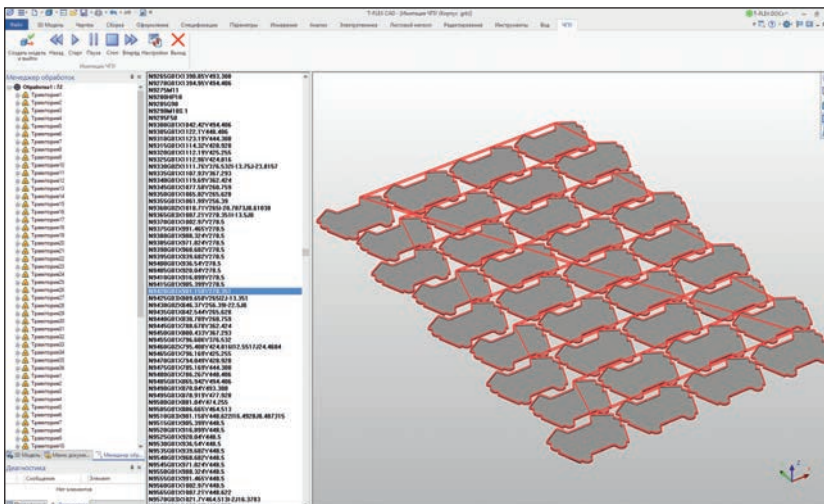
T-FLEX CAD - [Имитация ЧПУ (Корпус .grb)]

Файл 3D Модель Чертеж Сборка Оформление Спецификация Параметры Измерение Анализ Электроника Листовой металл Редактирование Инструменты Вид ЧПУ

Создать модель и выйти Назад Старт Пауза Стоп Вперед Настройки Выход

Имитация ЧПУ

Менеджер обработок

Обработка-1 (1)

Траектория1
Траектория2
Траектория3
Траектория4
Траектория5
Траектория6
Траектория7
Траектория8
Траектория9
Траектория10
Траектория11
Траектория12
Траектория13
Траектория14
Траектория15
Траектория16
Траектория17
Траектория18
Траектория19
Траектория20
Траектория21
Траектория22
Траектория23
Траектория24
Траектория25
Траектория26
Траектория27
Траектория28
Траектория29
Траектория30
Траектория31
Траектория32
Траектория33
Траектория34
Траектория35
Траектория36
Траектория37
Траектория38

3D Модель Меню документ Менеджер обр...

Диагностика

Сообщение Элемент

Нет элементов

N9265G01X1398.85Y493.388
N9270G01X1394.95Y494.406
N9275M11
N9280HF10
N9285G90
N9290M100.1
N9295F50
N9300G01X1042.42Y494.406
N9305G01X1122.1Y448.406
N9310G01X1123.1Y444.388
N9315G01X1114.32Y428.928
N9320G01X1112.19Y425.255
N9325G01X1112.96Y424.816
N9330G02X1111.75Y376.53I3.75J-23.8157
N9335G01X1107.87Y367.293
N9340G01X1115.63Y362.424
N9345G01X1077.59Y268.759
N9350G01X1065.82Y265.629
N9355G01X1061.99Y256.39
N9360G02X1018.71Y265.28.7873I8.61038
N9365G01X1087.21Y278.35I11.5J8
N9370G01X1082.97Y278.5
N9375G01X1091.46Y278.5
N9380G01X1088.32Y278.5
N9385G01X1071.82Y278.5
N9390G01X1066.68Y278.5
N9395G01X1039.68Y278.5
N9400G01X1036.54Y278.5
N9405G01X1029.04Y278.5
N9410G01X1016.89Y278.5
N9415G01X1005.39Y278.5
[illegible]
N9425G01X1009.65Y265I2-13.351
N9430G02X0842.37Y256.39I-22.528
N9435G01X0842.54Y265.628
N9440G01X0836.78Y268.759
N9445G01X0788.67Y362.424
N9450G01X0806.43Y367.293
N9455G01X0796.00Y376.632
N9460G02X0795.40Y424.816I52.5517J24.4684
N9465G01X0796.16Y425.255
N9470G01X0794.04Y428.928
N9475G01X0785.16Y444.388
N9480G01X0786.26Y448.406
N9485G01X0865.54Y494.406
N9490G01X0870.84Y493.388
N9495G01X0878.91Y477.929
N9500G01X0881.84Y474.255
N9505G01X0886.66Y494.513
N9510G02X0881.15Y448.6I2216.49282I8.487315
N9515G01X0915.39Y448.5
N9520G01X0916.89Y448.5
N9525G01X0928.84Y448.5
N9530G01X0936.54Y448.5
N9535G01X0939.68Y448.5
N9540G01X0968.68Y448.5
N9545G01X0971.82Y448.5
N9550G01X0988.32Y448.5
N9555G01X0991.46Y448.5
N9560G01X1082.97Y448.5
N9565G01X1087.21Y448.622
N9570G02X1021.7Y464.5I3I-2216.3783